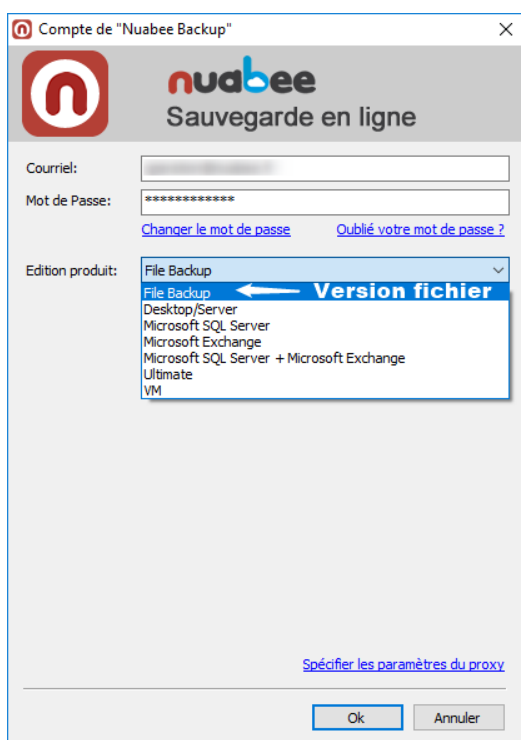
Compte de "Nuabee Backup"

nuabee
Sauvegarde en ligne

Courriel: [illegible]

Mot de Passe: *************

Changer le mot de passe

Oublié votre mot de passe ?

Edition produit: File Backup

File Backup Version fichier
Desktop/Server
Microsoft SQL Server
Microsoft Exchange
Microsoft SQL Server + Microsoft Exchange
Ultimate
VM

Spécifier les paramètres du proxy

Ok

Annuler